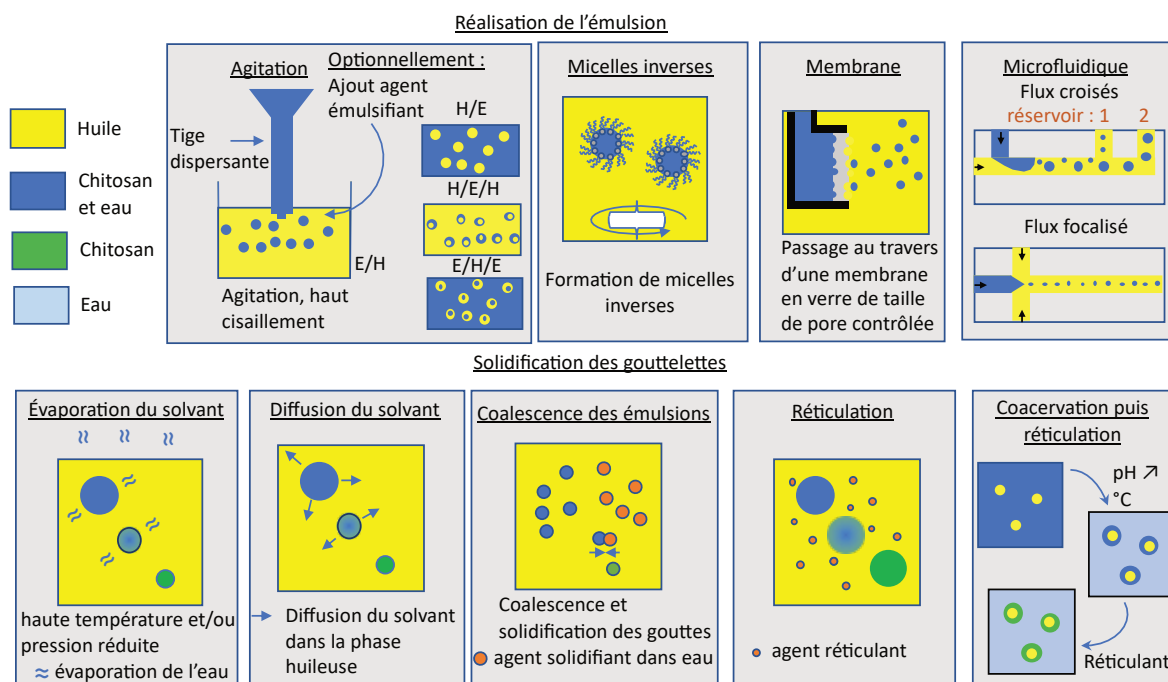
Réalisation de l'émulsion

Huile

Chitosan et eau

Chitosan

Eau

Agitation

Optionnellement : Ajout agent émulsifiant

Tige dispersante

H/E

H/E/H

E/H/E

E/H

Agitation, haut cisaillement

Micelles inverses

Formation de micelles inverses

Membrane

Passage au travers d'une membrane en verre de taille de pore contrôlée

Microfluidique

Flux croisés

réservoir : 1 2

Flux focalisé

Solidification des gouttelettes

Évaporation du solvant

≈ ≈ ≈

haute température et/ou pression réduite

≈ évaporation de l'eau

Diffusion du solvant

→ Diffusion du solvant dans la phase huileuse

Coalescence des émulsions

Coalescence et solidification des gouttes

agent solidifiant dans eau

Réticulation

agent réticulant

Coacervation puis réticulation

pH ↗

°C

Réticulant